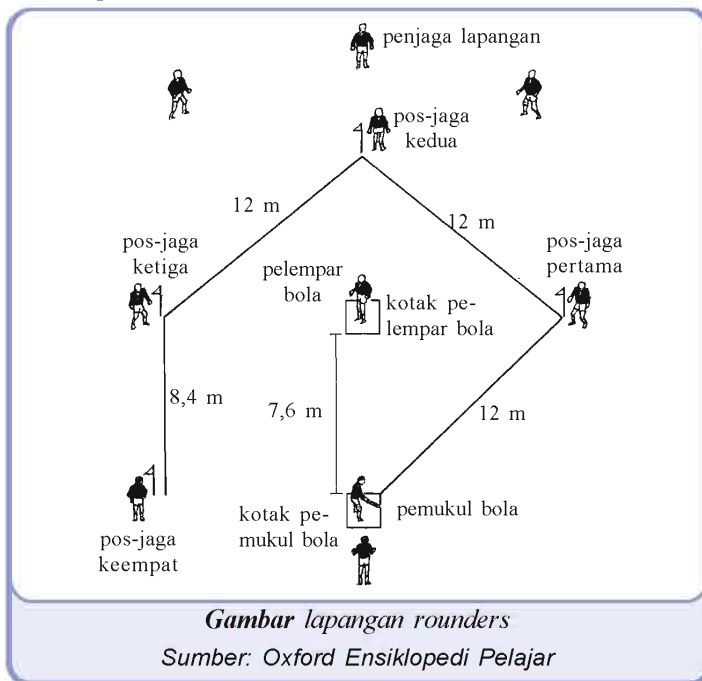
penjaga lapangan

pos-jaga kedua

12 m

12 m

pos-jaga ketiga

pelempar bola

kotak pelempar bola

pos-jaga pertama

8,4 m

7,6 m

12 m

kotak pemukul bola

pemukul bola

pos-jaga keempat

**Gambar** *lapangan rounders*

*Sumber: Oxford Ensiklopedi Pelajar*